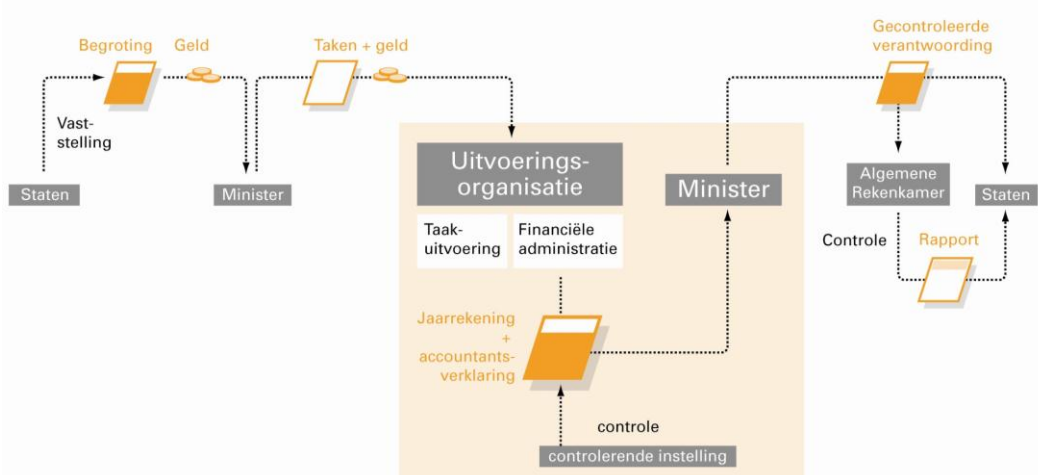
Begroting
Geld
Taken + geld
Gecontroleerde verantwoording

Vaststelling

Staten
Minister

Uitvoeringsorganisatie
Taakuitvoering
Financiële administratie

Minister

Algemene Rekenkamer
Staten

Controle
Rapport

Jaarrekening + accountantsverklaring

controle

controlerende instelling